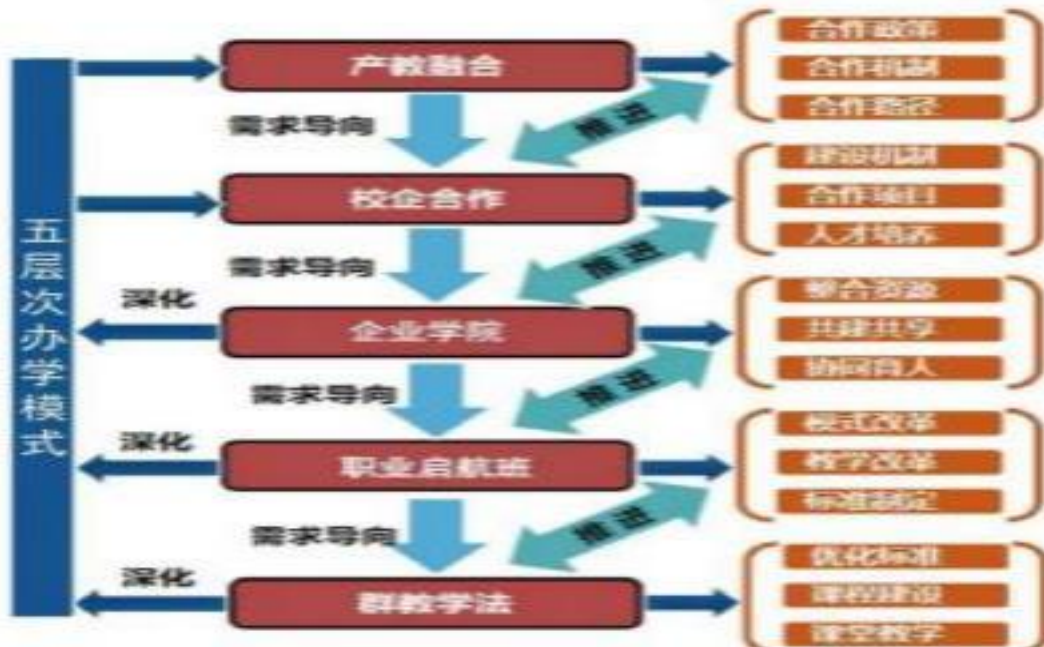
五层次办学模式

产教融合
需求导向
校企合作
需求导向
深化
企业学院
需求导向
深化
职业启航班
需求导向
深化
群教学法

推进
推进
推进
推进

合作政策
合作机制
合作路径

建设机制
合作项目
人才培养

整合资源
共建共享
协同育人

模式改革
教学改革
标准制定

优化标准
课程建设
课堂教学